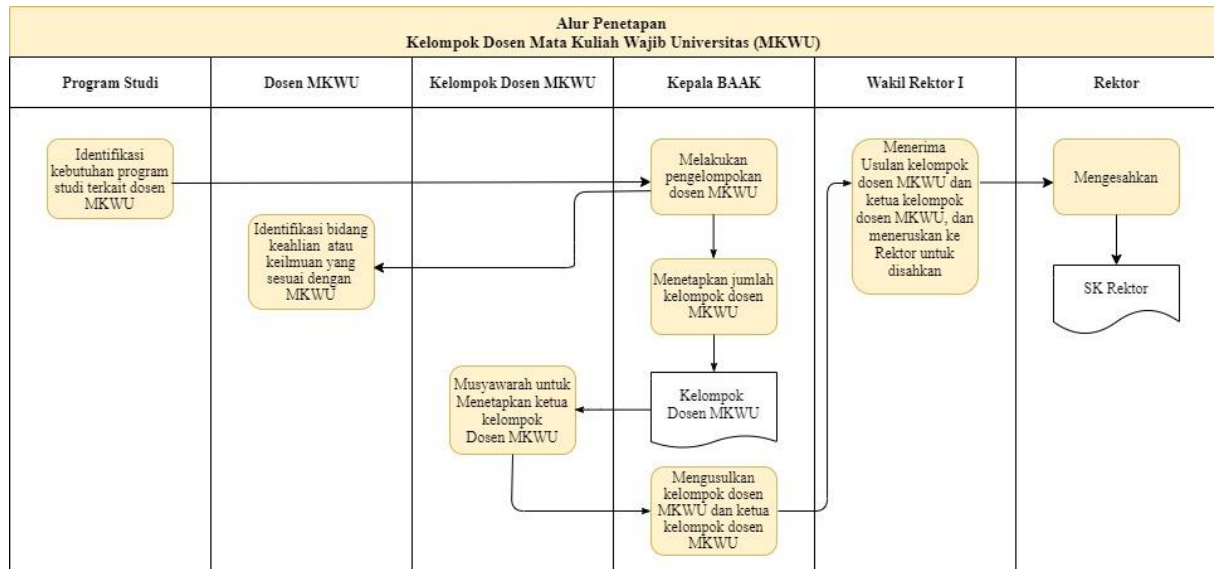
Alur Penetapan
Kelompok Dosen Mata Kuliah Wajib Universitas (MKWU)

| Program Studi | Dosen MKWU | Kelompok Dosen MKWU | Kepala BAAK | Wakil Rektor I | Rektor |
|---|---|---|---|---|---|

Identifikasi kebutuhan program studi terkait dosen MKWU

Melakukan pengelompokan dosen MKWU

Identifikasi bidang keahlian atau keilmuan yang sesuai dengan MKWU

Menetapkan jumlah kelompok dosen MKWU

Kelompok Dosen MKWU

Musyawarah untuk Menetapkan ketua kelompok Dosen MKWU

Mengusulkan kelompok dosen MKWU dan ketua kelompok dosen MKWU

Menerima Usulan kelompok dosen MKWU dan ketua kelompok dosen MKWU, dan meneruskan ke Rektor untuk disahkan

Mengesahkan

SK Rektor